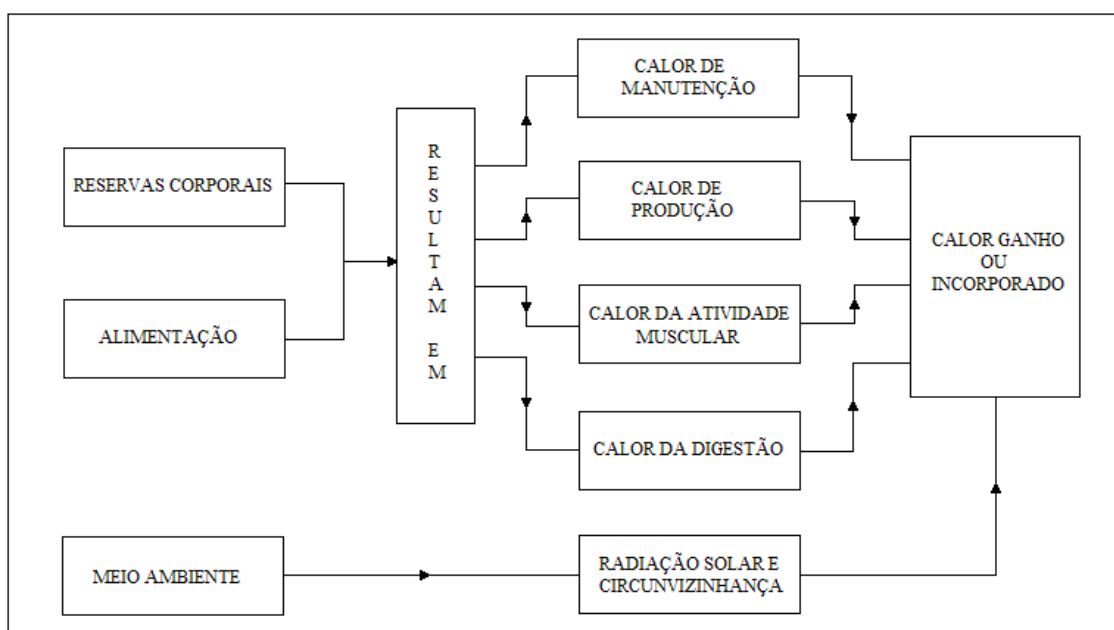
RESERVAS CORPORAIS

ALIMENTAÇÃO

RESULTAM EM

CALOR DE MANUTENÇÃO

CALOR DE PRODUÇÃO

CALOR DA ATIVIDADE MUSCULAR

CALOR DA DIGESTÃO

CALOR GANHO OU INCORPORADO

MEIO AMBIENTE

RADIAÇÃO SOLAR E CIRCUNVIZINHANÇA